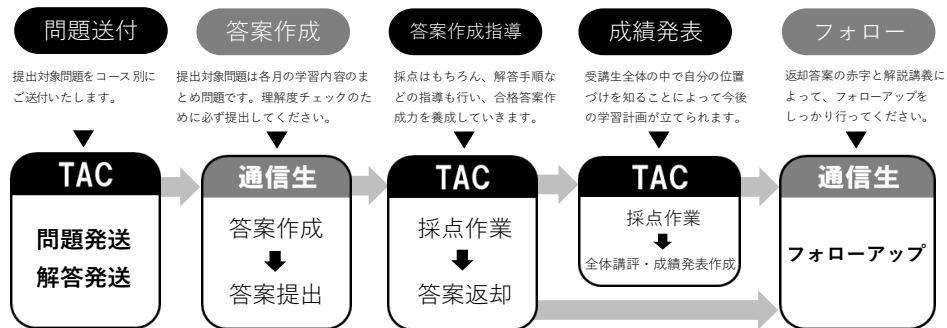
問題送付

提出対象問題をコース別にご送付いたします。

答案作成

提出対象問題は各月の学習内容のまとめ問題です。理解度チェックのために必ず提出してください。

答案作成指導

採点はもちろん、解答手順などの指導も行い、合格答案作成力を養成していきます。

成績発表

受講生全体の中で自分の位置づけを知ることによって今後の学習計画が立てられます。

フォロー

返却答案の赤字と解説講義によって、フォローアップをしっかり行ってください。

TAC

問題発送
解答発送

通信生

答案作成
答案提出

TAC

採点作業
答案返却

TAC

採点作業
全体講評・成績発表作成

通信生

フォローアップ